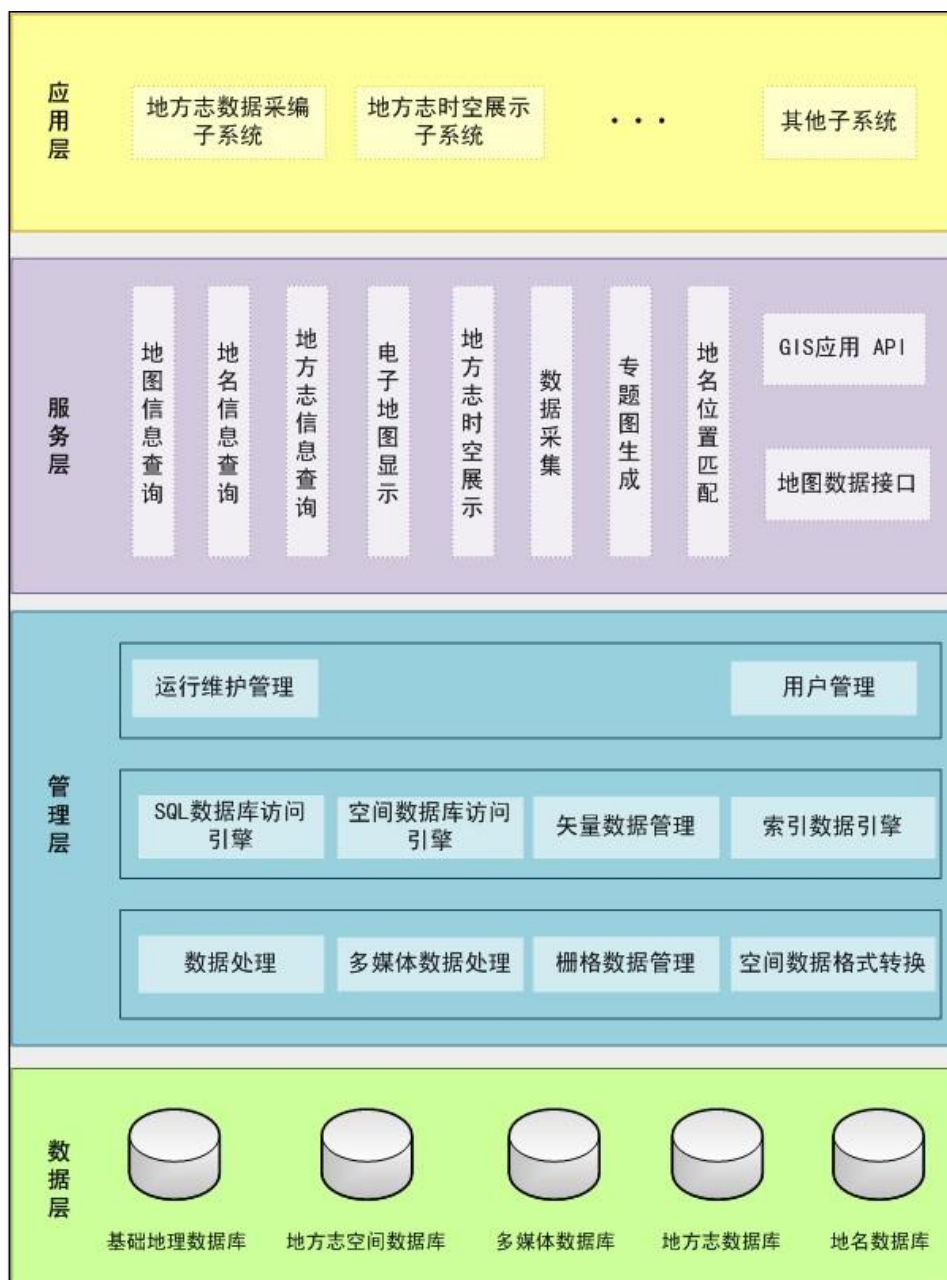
应用层

地方志数据采编子系统

地方志时空展示子系统

. . .

其他子系统

服务层

地图信息查询

地名信息查询

地方志信息查询

电子地图显示

地方志时空展示

数据采集

专题图生成

地名位置匹配

GIS应用 API

地图数据接口

管理层

运行维护管理

用户管理

SQL数据库访问引擎

空间数据库访问引擎

矢量数据管理

索引数据引擎

数据处理

多媒体数据处理

栅格数据管理

空间数据格式转换

数据层

基础地理数据库

地方志空间数据库

多媒体数据库

地方志数据库

地名数据库